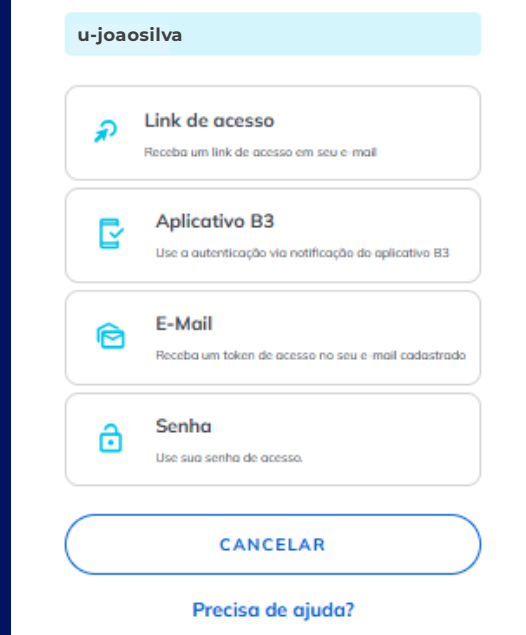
u-joaosilva

Link de acesso

Receba um link de acesso em seu e-mail

Aplicativo B3

Use a autenticação via notificação do aplicativo B3

E-Mail

Receba um token de acesso no seu e-mail cadastrado

Senha

Use sua senha de acesso.

CANCELAR

Precisa de ajuda?